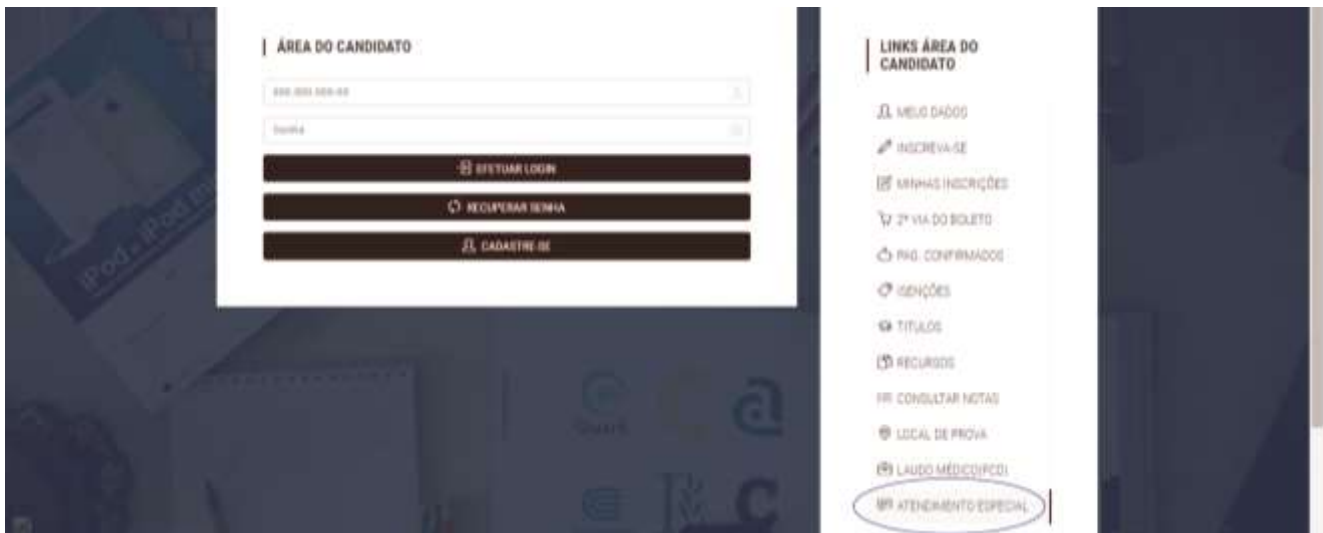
ÁREA DO CANDIDATO

000.000.000-00

Senha

EFETUAR LOGIN

RECUPERAR SENHA

CADASTRE-SE

iPod iPod

LINKS ÁREA DO CANDIDATO

MEUS DADOS

INSCREVA-SE

MINHAS INSCRIÇÕES

2ª VIA DO BOLETO

PAG. CONFIRMADOS

ISENÇÕES

TITULOS

RECURSOS

CONSULTAR NOTAS

LOCAL DE PROVA

LAUDO MÉDICO(PCD)

ATENDIMENTO ESPECIAL